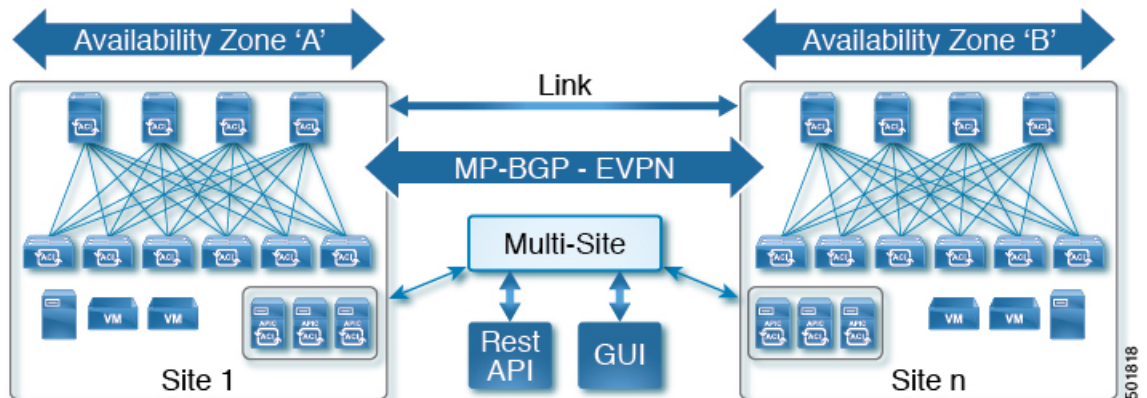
Availability Zone 'A'

Availability Zone 'B'

Link

MP-BGP - EVPN

ACI ACI ACI ACI

ACI ACI ACI ACI ACI ACI

VM VM

APIC ACI APIC ACI APIC ACI

Site 1

Multi-Site

Rest API

GUI

ACI ACI ACI ACI

ACI ACI ACI ACI ACI ACI

APIC ACI APIC ACI APIC ACI

VM VM

Site n

501818